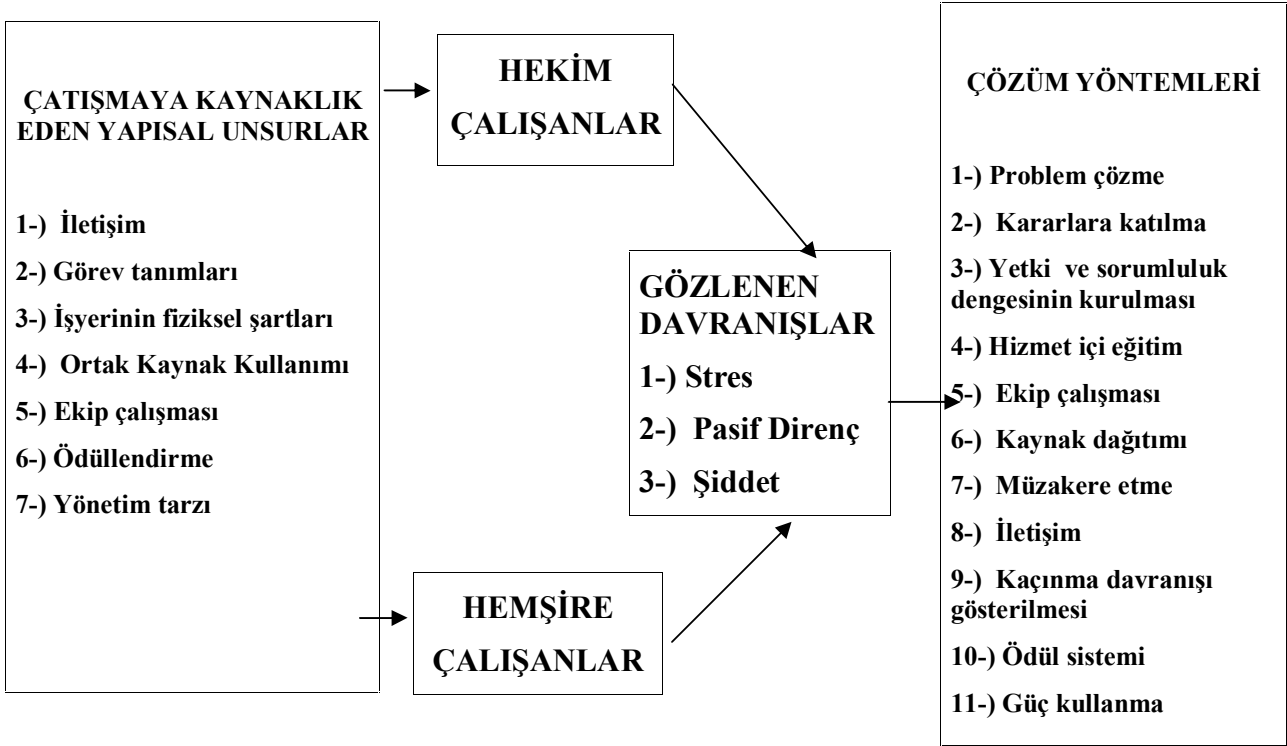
ÇATIŞMAYA KAYNAKLIK EDEN YAPISAL UNSURLAR

1-) İletişim

2-) Görev tanımları

3-) İşyerinin fiziksel şartları

4-) Ortak Kaynak Kullanımı

5-) Ekip çalışması

6-) Ödüllendirme

7-) Yönetim tarzı

HEKİM ÇALIŞANLAR

HEMŞİRE ÇALIŞANLAR

GÖZLENEN DAVRANIŞLAR

1-) Stres

2-) Pasif Direnç

3-) Şiddet

ÇÖZÜM YÖNTEMLERİ

1-) Problem çözme

2-) Kararlara katılma

3-) Yetki ve sorumluluk dengesinin kurulması

4-) Hizmet içi eğitim

5-) Ekip çalışması

6-) Kaynak dağıtımı

7-) Müzakere etme

8-) İletişim

9-) Kaçınma davranışı gösterilmesi

10-) Ödül sistemi

11-) Güç kullanma